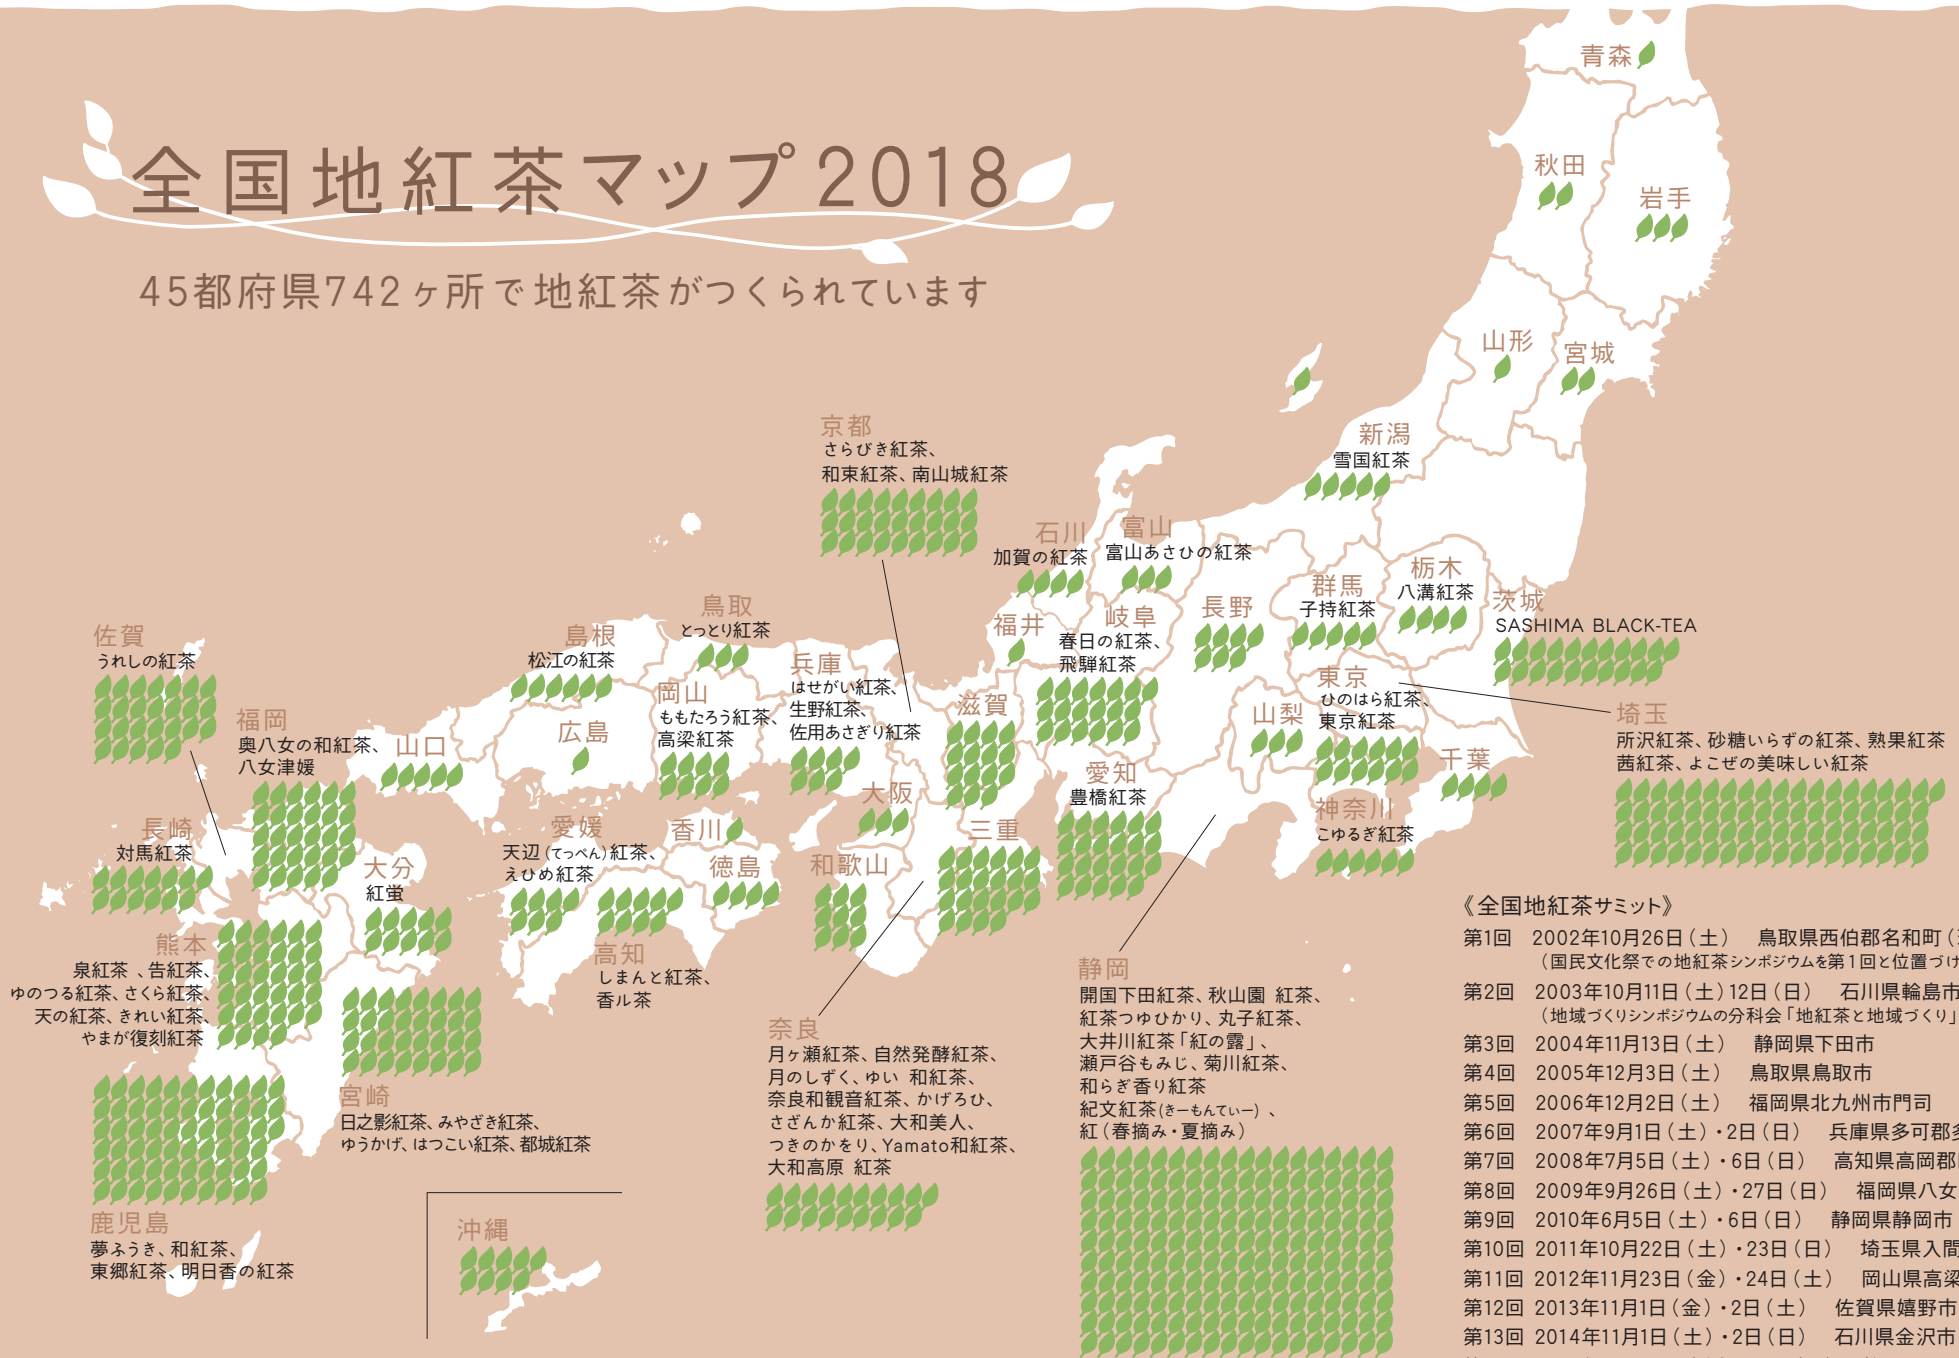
全国地紅茶マップ2018

45都府県742ヶ所で地紅茶がつくられています

青森

秋田

岩手

山形

宮城

新潟
雪国紅茶

京都
さらびき紅茶、和束紅茶、南山城紅茶

石川
加賀の紅茶

富山
富山あさひの紅茶

群馬
子持紅茶

栃木
八溝紅茶

茨城
SASHIMA BLACK-TEA

長野

福井

岐阜
春日の紅茶、飛騨紅茶

鳥取
とっとり紅茶

島根
松江の紅茶

佐賀
うれしの紅茶

兵庫
はせがい紅茶、生野紅茶、佐用あさぎり紅茶

岡山
ももたろう紅茶、高梁紅茶

東京
ひのはら紅茶、東京紅茶

埼玉
所沢紅茶、砂糖いらずの紅茶、熟果紅茶、茜紅茶、よこぜの美味しい紅茶

山梨

滋賀

福岡
奥八女の和紅茶、八女津媛

山口

広島

千葉

愛知
豊橋紅茶

大阪

神奈川
こゆるぎ紅茶

長崎
対馬紅茶

愛媛
天辺（てっぺん）紅茶、えひめ紅茶

香川

三重

大分
紅蛍

徳島

和歌山

《全国地紅茶サミット》
第1回　2002年10月26日（土）　鳥取県西伯郡名和町（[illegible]
（国民文化祭での地紅茶シンポジウムを第1回と位置づけ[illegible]
第2回　2003年10月11日（土）12日（日）　石川県輪島市
（地域づくりシンポジウムの分科会「地紅茶と地域づくり」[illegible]
第3回　2004年11月13日（土）　静岡県下田市
第4回　2005年12月3日（土）　鳥取県鳥取市
第5回　2006年12月2日（土）　福岡県北九州市門司
第6回　2007年9月1日（土）・2日（日）　兵庫県多可郡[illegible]
第7回　2008年7月5日（土）・6日（日）　高知県高岡郡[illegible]
第8回　2009年9月26日（土）・27日（日）　福岡県八女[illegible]
第9回　2010年6月5日（土）・6日（日）　静岡県静岡市
第10回　2011年10月22日（土）・23日（日）　埼玉県入間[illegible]
第11回　2012年11月23日（金）・24日（土）　岡山県高梁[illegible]
第12回　2013年11月1日（金）・2日（土）　佐賀県嬉野市
第13回　2014年11月1日（土）・2日（日）　石川県金沢市

熊本
泉紅茶、告紅茶、ゆのつる紅茶、さくら紅茶、天の紅茶、きれい紅茶、やまが復刻紅茶

高知
しまんと紅茶、香ル茶

静岡
開国下田紅茶、秋山園 紅茶、紅茶つゆひかり、丸子紅茶、大井川紅茶「紅の露」、瀬戸谷もみじ、菊川紅茶、和らぎ香り紅茶、紀文紅茶（きーもんてぃー）、紅（春摘み・夏摘み）

奈良
月ヶ瀬紅茶、自然発酵紅茶、月のしずく、ゆい 和紅茶、奈良和観音紅茶、かげろひ、さざんか紅茶、大和美人、つきのかをり、Yamato和紅茶、大和高原 紅茶

宮崎
日之影紅茶、みやざき紅茶、ゆうかげ、はつこい紅茶、都城紅茶

鹿児島
夢ふうき、和紅茶、東郷紅茶、明日香の紅茶

沖縄